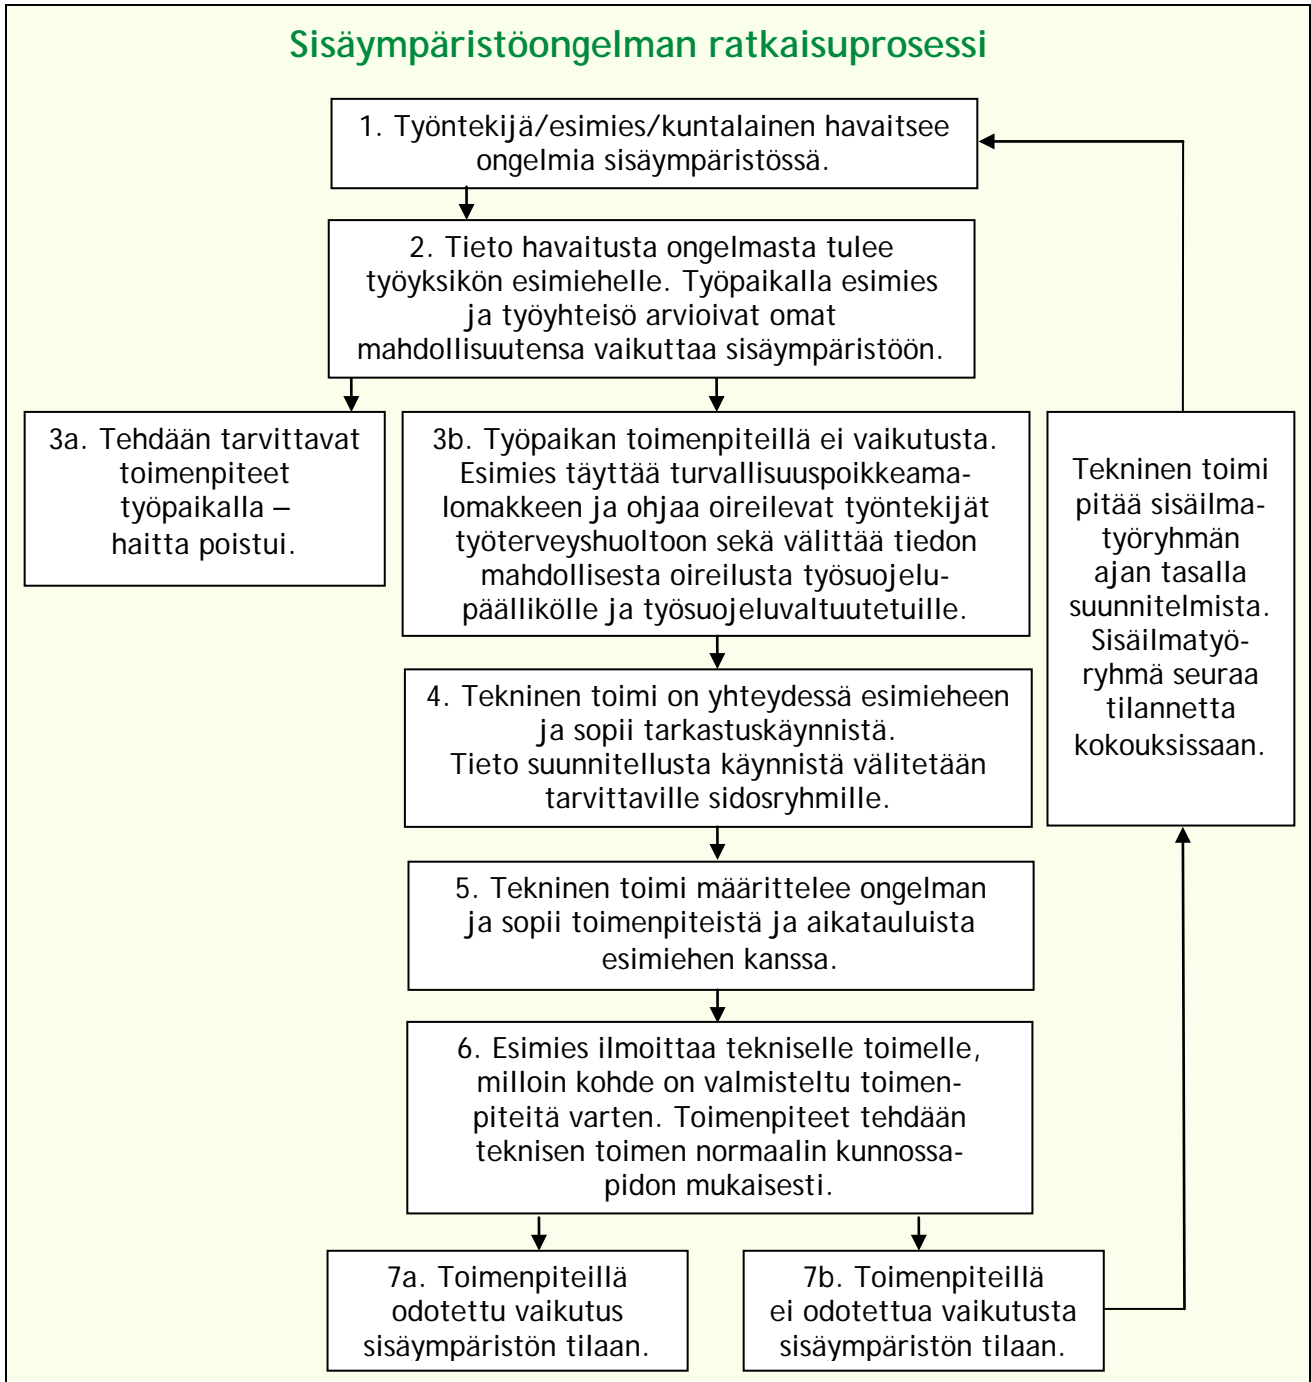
Sisäympäristöongelman ratkaisuprosessi

1. Työntekijä/esimies/kuntalainen havaitsee ongelmia sisäympäristössä.

2. Tieto havaitusta ongelmasta tulee työyksikön esimiehelle. Työpaikalla esimies ja työyhteisö arvioivat omat mahdollisuutensa vaikuttaa sisäympäristöön.

3a. Tehdään tarvittavat toimenpiteet työpaikalla – haitta poistui.

3b. Työpaikan toimenpiteillä ei vaikutusta. Esimies täyttää turvallisuuspoikkeamalomakkeen ja ohjaa oireilevat työntekijät työterveyshuoltoon sekä välittää tiedon mahdollisesta oireilusta työsuojelupäällikölle ja työsuojeluvaltuutetuille.

Tekninen toimi pitää sisäilmatyöryhmän ajan tasalla suunnitelmista. Sisäilmatyöryhmä seuraa tilannetta kokouksissaan.

4. Tekninen toimi on yhteydessä esimieheen ja sopii tarkastuskäynnistä. Tieto suunnitellusta käynnistä välitetään tarvittaville sidosryhmille.

5. Tekninen toimi määrittelee ongelman ja sopii toimenpiteistä ja aikatauluista esimiehen kanssa.

6. Esimies ilmoittaa tekniselle toimelle, milloin kohde on valmisteltu toimenpiteitä varten. Toimenpiteet tehdään teknisen toimen normaalin kunnossapidon mukaisesti.

7a. Toimenpiteillä odotettu vaikutus sisäympäristön tilaan.

7b. Toimenpiteillä ei odotettua vaikutusta sisäympäristön tilaan.